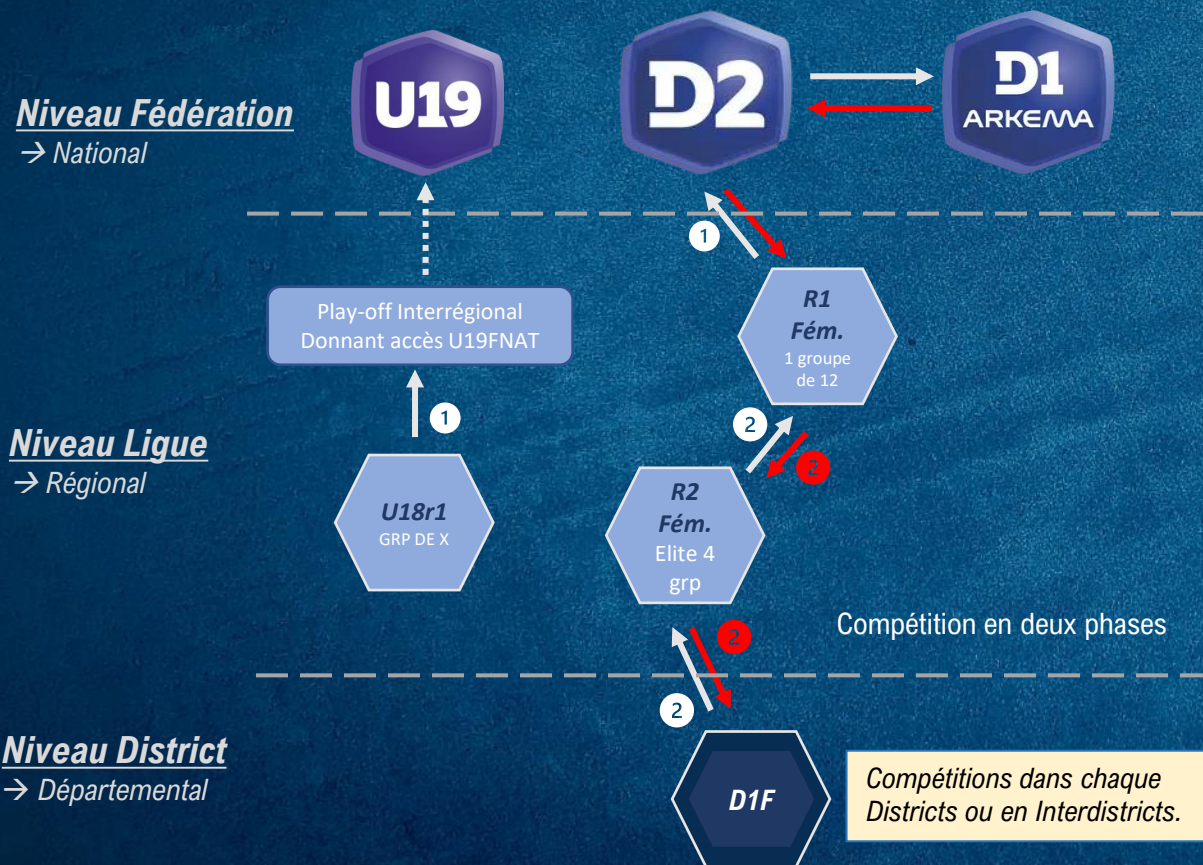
Niveau Fédération
→ National

U19

D2

D1
ARKEMA

1

Play-off Interrégional
Donnant accès U19FNAT

1

R1
Fém.
1 groupe
de 12

Niveau Ligue
→ Régional

2

2

U18r1
GRP DE X

R2
Fém.
Elite 4
grp

Compétition en deux phases

2

2

Niveau District
→ Départemental

D1F

Compétitions dans chaque Districts ou en Interdistricts.